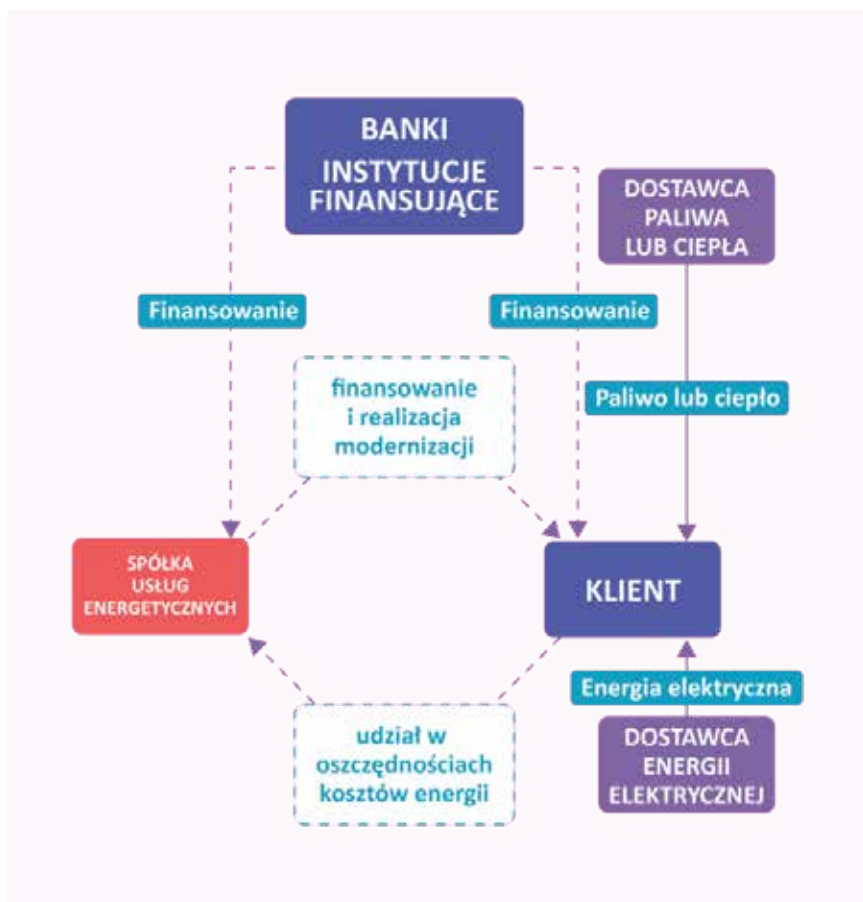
BANKI
INSTYTUCJE
FINANSUJĄCE

DOSTAWCA
PALIWA
LUB CIEPŁA

Finansowanie

Finansowanie

finansowanie
i realizacja
modernizacji

Paliwo lub ciepło

SPÓŁKA
USŁUG
ENERGETYCZNYCH

KLIENT

Energia elektryczna

udział w
oszczędnościach
kosztów energii

DOSTAWCA
ENERGII
ELEKTRYCZNEJ